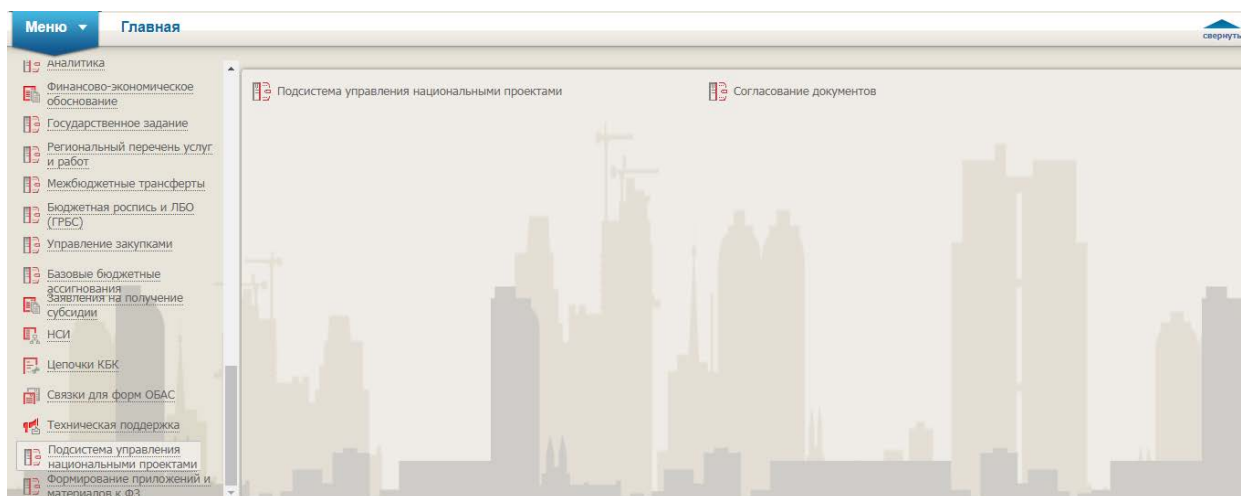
Меню ▾ Главная

свернуть

Аналитика
Финансово-экономическое обоснование
Государственное задание
Региональный перечень услуг и работ
Межбюджетные трансферты
Бюджетная роспись и ЛБО (ГРБС)
Управление закупками
Базовые бюджетные ассигнования
Заявления на получение субсидии
НСИ
Цепочки КБК
Связки для форм ОБАС
Техническая поддержка
Подсистема управления национальными проектами
Формирование приложений и материалов к ФЗ

Подсистема управления национальными проектами
Согласование документов